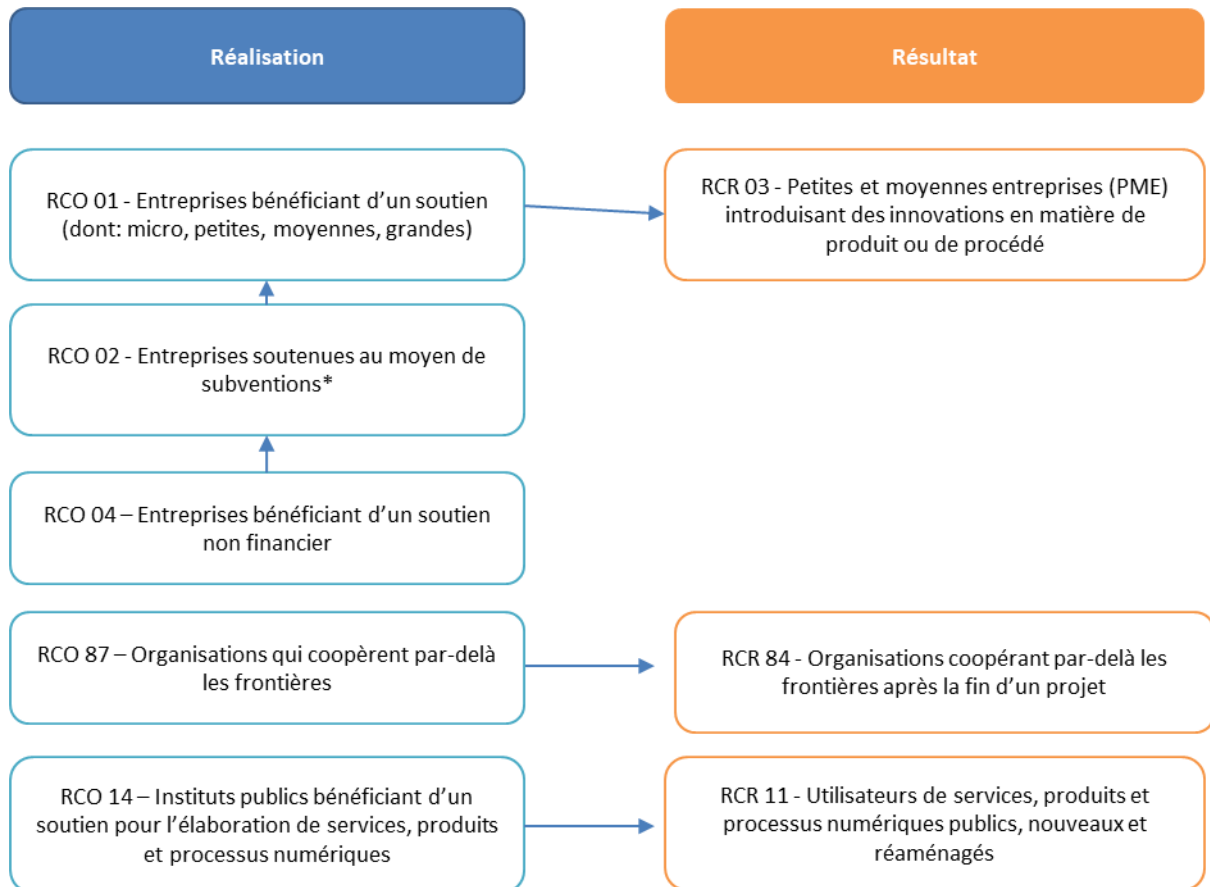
Réalisation

Résultat

RCO 01 - Entreprises bénéficiant d'un soutien (dont: micro, petites, moyennes, grandes)

RCR 03 - Petites et moyennes entreprises (PME) introduisant des innovations en matière de produit ou de procédé

RCO 02 - Entreprises soutenues au moyen de subventions*

RCO 04 – Entreprises bénéficiant d'un soutien non financier

RCO 87 – Organisations qui coopèrent par-delà les frontières

RCR 84 - Organisations coopérant par-delà les frontières après la fin d'un projet

RCO 14 – Instituts publics bénéficiant d'un soutien pour l'élaboration de services, produits et processus numériques

RCR 11 - Utilisateurs de services, produits et processus numériques publics, nouveaux et réaménagés